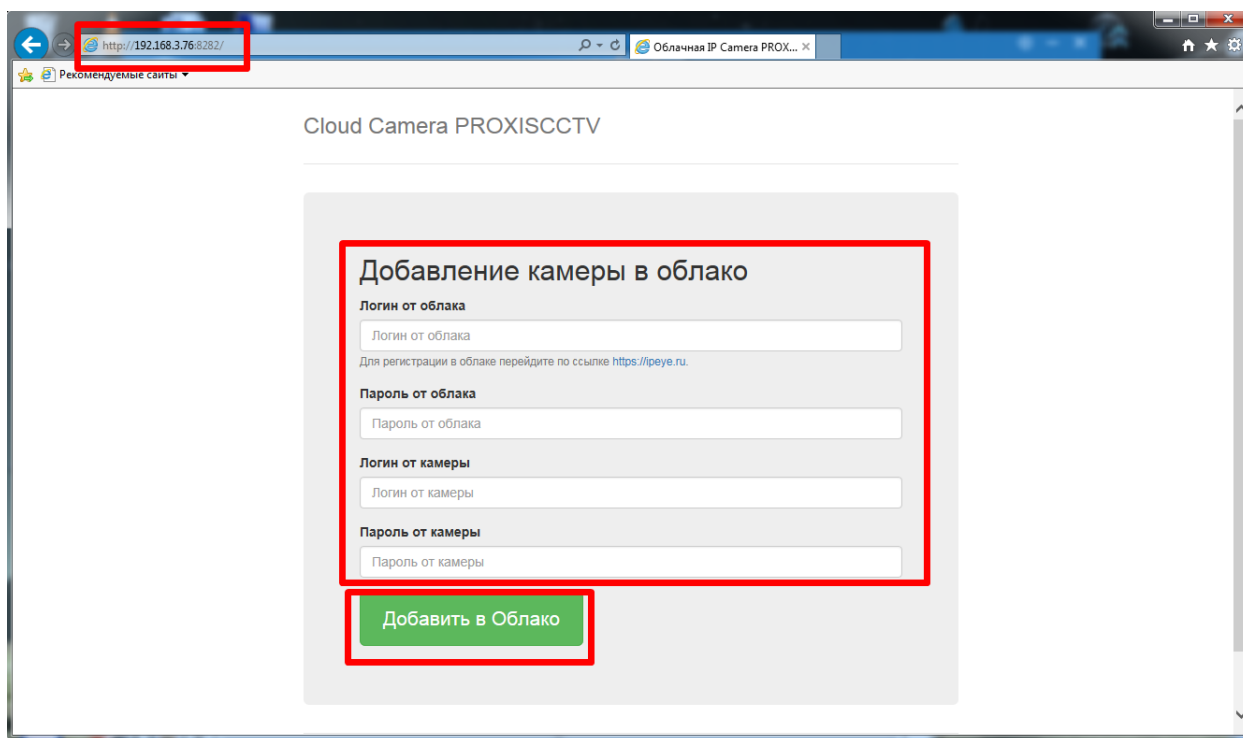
http://192.168.3.76:8282/

Облачная IP Camera PROX...

Рекомендуемые сайты

Cloud Camera PROXISCCTV

Добавление камеры в облако

Логин от облака

Логин от облака

Для регистрации в облаке перейдите по ссылке https://ipeye.ru.

Пароль от облака

Пароль от облака

Логин от камеры

Логин от камеры

Пароль от камеры

Пароль от камеры

Добавить в Облако